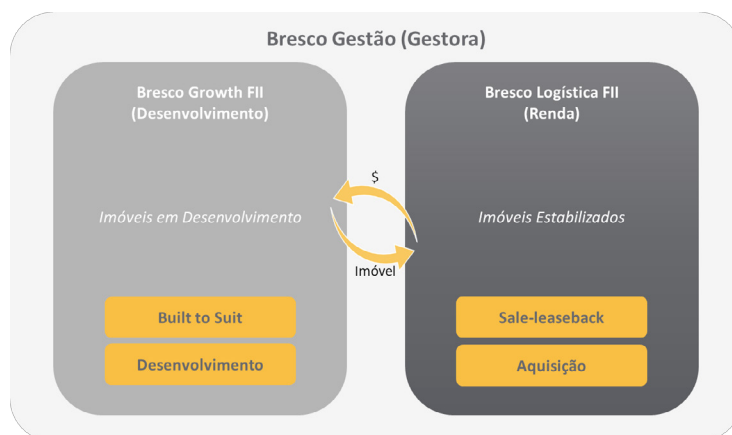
Bresco Gestão (Gestora)

Bresco Growth FII
(Desenvolvimento)

Imóveis em Desenvolvimento

Built to Suit

Desenvolvimento

$

Imóvel

Bresco Logística FII
(Renda)

Imóveis Estabilizados

Sale-leaseback

Aquisição